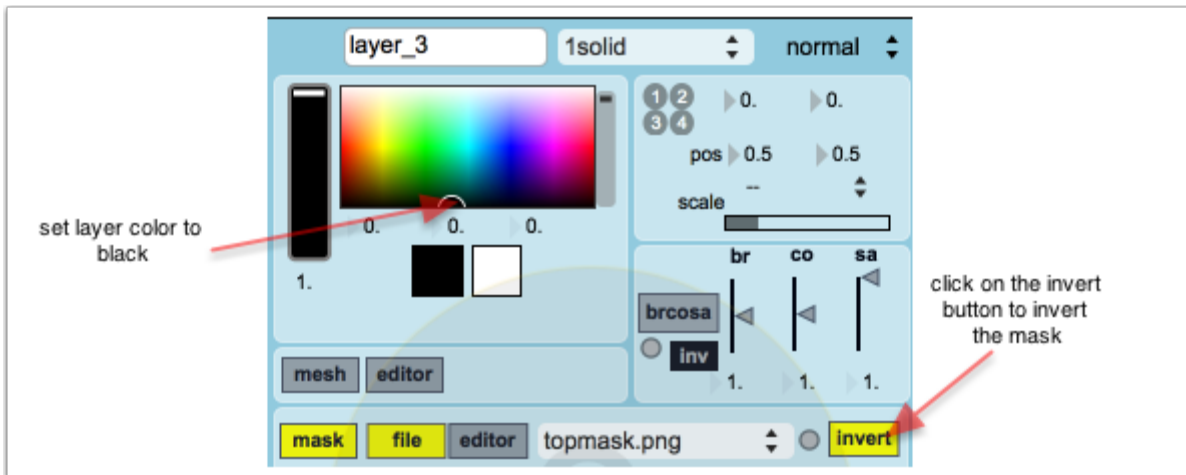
layer_3
1solid
normal
1 2
3 4
0.
0.
pos 0.5
0.5
scale --
0.
0.
0.
1.
set layer color to black
br co sa
brcosa
inv
1.
1.
1.
click on the invert button to invert the mask
mesh editor
mask file editor topmask.png invert